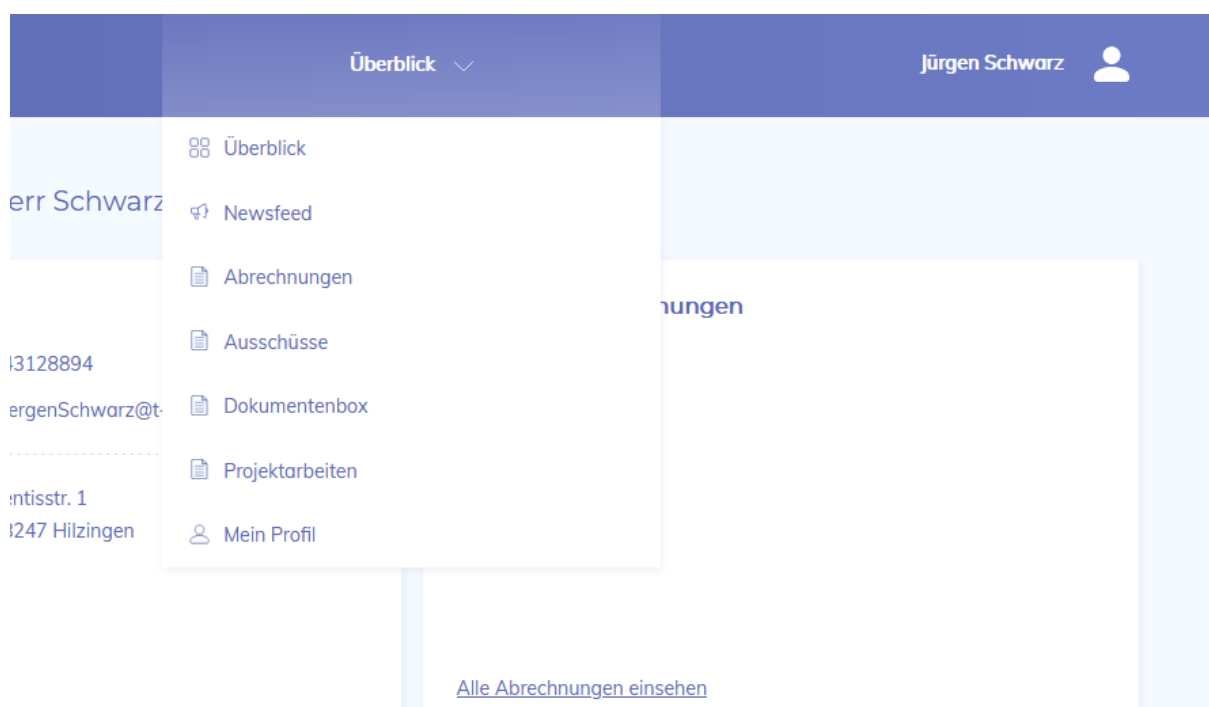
Überblick

Jürgen Schwarz

Überblick

Newsfeed

Abrechnungen

Ausschüsse

Dokumentenbox

Projektarbeiten

Mein Profil

err Schwarz

nungen

43128894

ergenSchwarz@t-

entisstr. 1

3247 Hilzingen

Alle Abrechnungen einsehen